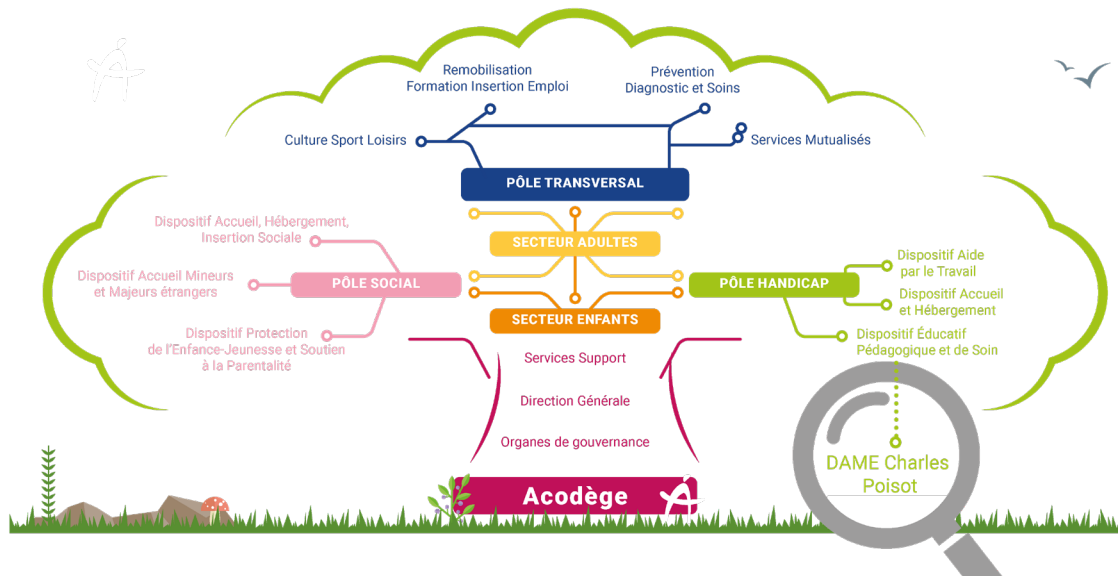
Remobilisation
Formation Insertion Emploi

Prévention
Diagnostic et Soins

Culture Sport Loisirs

Services Mutualisés

PÔLE TRANSVERSAL

Dispositif Accueil, Hébergement, Insertion Sociale

SECTEUR ADULTES

Dispositif Accueil Mineurs et Majeurs étrangers

PÔLE SOCIAL

PÔLE HANDICAP

Dispositif Aide par le Travail

Dispositif Accueil et Hébergement

Dispositif Protection de l'Enfance-Jeunesse et Soutien à la Parentalité

SECTEUR ENFANTS

Dispositif Éducatif Pédagogique et de Soin

Services Support

Direction Générale

Organes de gouvernance

DAME Charles Poisot

Acodège